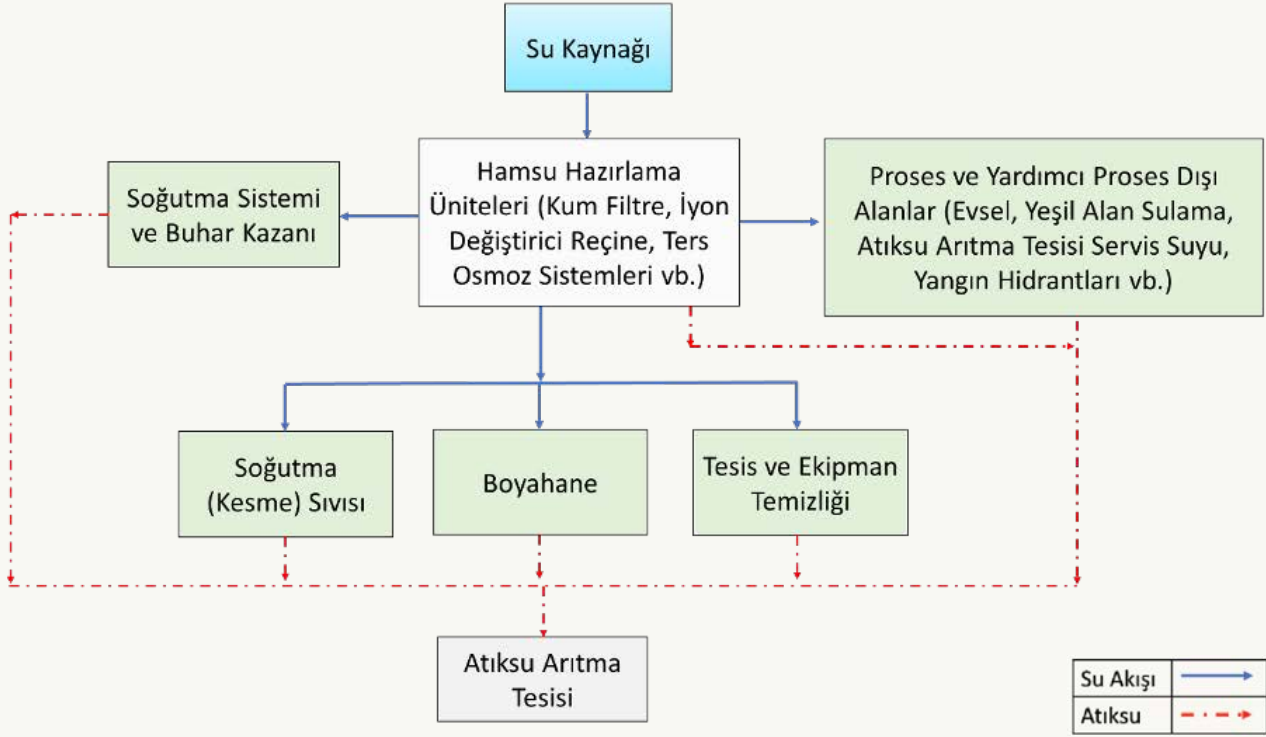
Su Kaynağı

Hamsu Hazırlama Üniteleri (Kum Filtre, İyon Değiştirici Reçine, Ters Osmoz Sistemleri vb.)

Soğutma Sistemi ve Buhar Kazanı

Proses ve Yardımcı Proses Dışı Alanlar (Evsel, Yeşil Alan Sulama, Atıksu Arıtma Tesisi Servis Suyu, Yangın Hidrantları vb.)

Soğutma (Kesme) Sıvısı

Boyahane

Tesis ve Ekipman Temizliği

Atıksu Arıtma Tesisi

| Su Akışı | |
|---|---|
| Atıksu | |